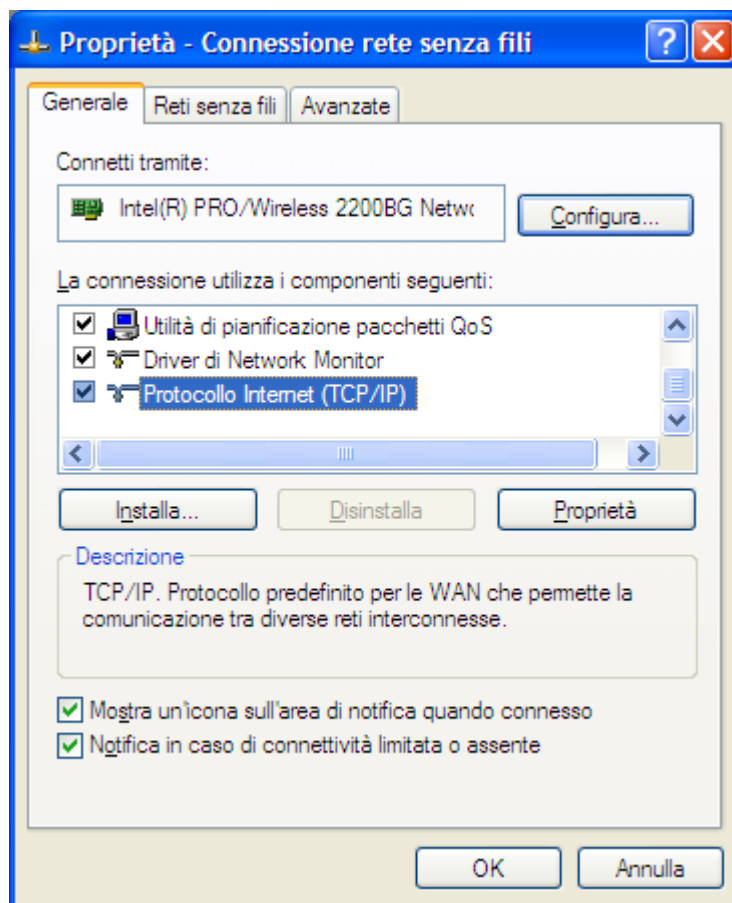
Proprietà - Connessione rete senza fili

Generale | Reti senza fili | Avanzate

Connetti tramite:

Intel(R) PRO/Wireless 2200BG Netw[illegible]

Configura...

La connessione utilizza i componenti seguenti:

Utilità di pianificazione pacchetti QoS
Driver di Network Monitor
Protocollo Internet (TCP/IP)

Installa...
Disinstalla
Proprietà

Descrizione

TCP/IP. Protocollo predefinito per le WAN che permette la comunicazione tra diverse reti interconnesse.

Mostra un'icona sull'area di notifica quando connesso
Notifica in caso di connettività limitata o assente

OK
Annulla